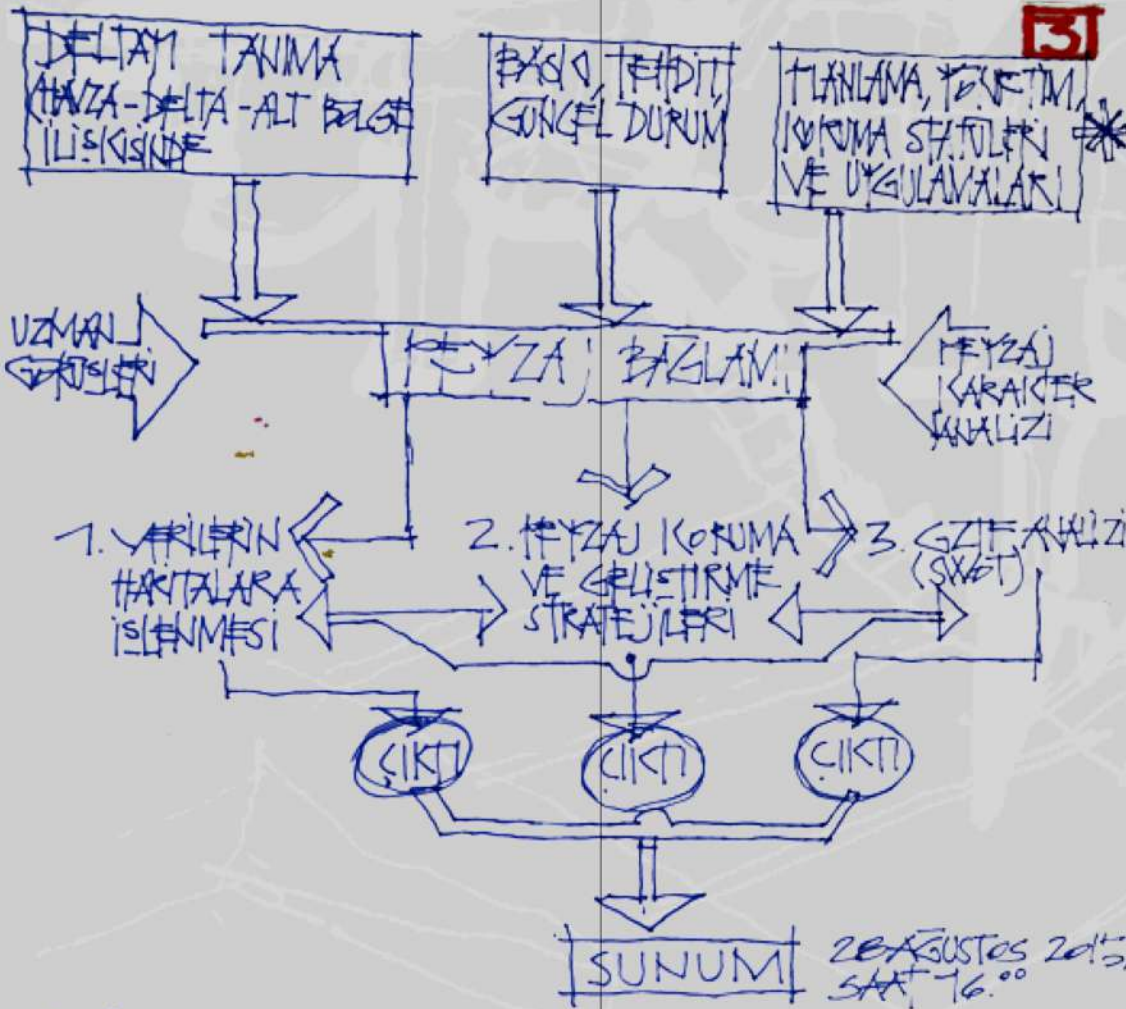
3

DELTAYI TANIMA HAVZA-DELTA-ALT BÖLGE İLİŞKİSİNDE

BASKI, TEHDİT, GÜNCEL DURUM

PLANLAMA, YÖNETİM, KORUMA STATÜLERİ VE UYGULAMALARI

UZMAN GÖRÜŞLERİ

PEYZAJ BAĞLAMI

PEYZAJ KARAKTER ANALİZİ

1. VERİLERİN HARİTALARA İŞLENMESİ

2. PEYZAJ KORUMA VE GELİŞTİRME STRATEJİLERİ

3. GZFT ANALİZİ (SWOT)

ÇIKTI

ÇIKTI

ÇIKTI

SUNUM

28 AĞUSTOS 2015, SAAT 16.00